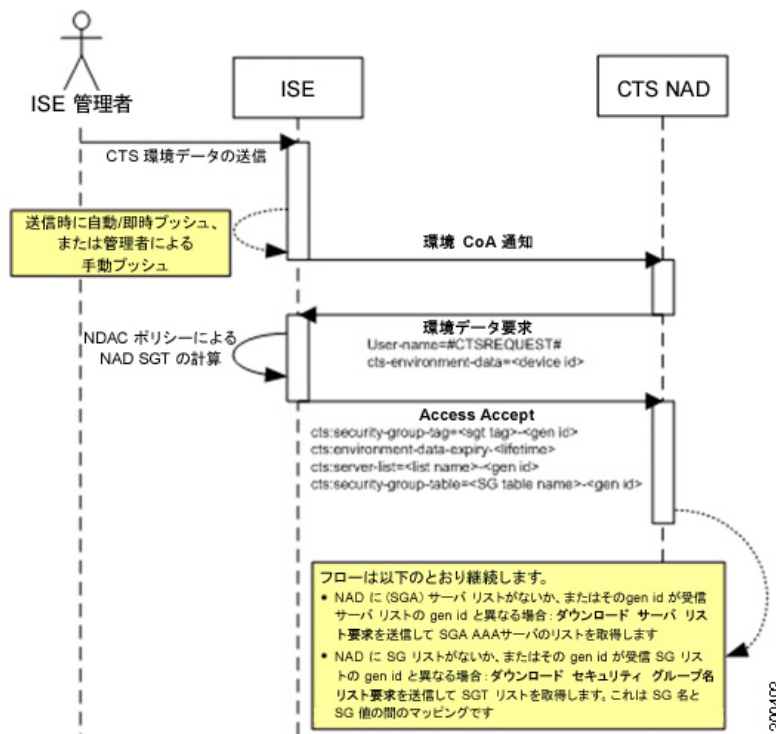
ISE 管理者

ISE

CTS NAD

CTS 環境データの送信

送信時に自動/即時プッシュ、または管理者による手動プッシュ

環境 CoA 通知

環境データ要求
User-name=#CTSREQUEST#
cts-environment-data=<device id>

NDAC ポリシーによる NAD SGT の計算

Access Accept
cts:security-group-tag=<sgt tag>-<gen id>
cts:environment-data-expiry-<lifetime>
cts:server-list=<list name>-<gen id>
cts:security-group-table=<SG table name>-<gen id>

フローは以下のとおり継続します。
• NAD に (SGA) サーバ リストがないか、またはその gen id が受信サーバ リストの gen id と異なる場合：ダウンロード サーバ リスト要求を送信して SGA AAA サーバのリストを取得します
• NAD に SG リストがないか、またはその gen id が受信 SG リストの gen id と異なる場合：ダウンロード セキュリティ グループ名リスト要求を送信して SGT リストを取得します。これは SG 名と SG 値の間のマッピングです

201403